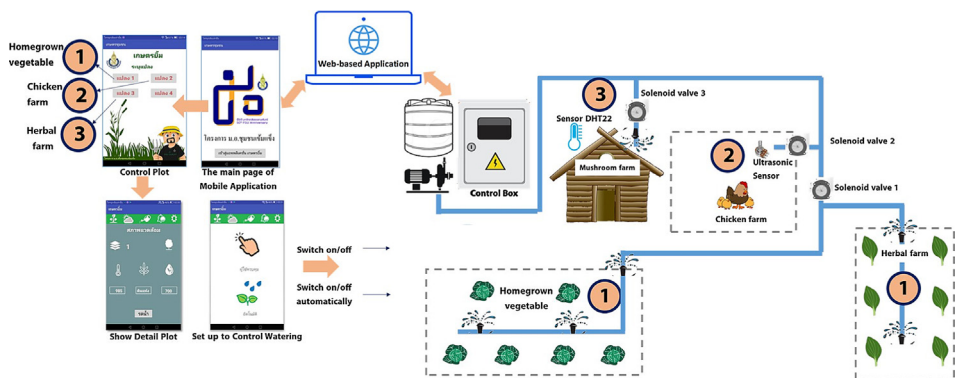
Homegrown vegetable
1
Chicken farm
2
Herbal farm
3
เกษตรยิ้ม
แปลง 1
แปลง 2
แปลง 3
แปลง 4
Control Plot
โครงการ ม.ศ.ชุมชนเข้มแข็ง
The main page of Mobile Application
Web-based Application
Control Box
3
Sensor DHT22
Solenoid valve 3
Mushroom farm
2
Ultrasonic Sensor
Chicken farm
Solenoid valve 2
Solenoid valve 1
Herbal farm
1
Homegrown vegetable
1
Show Detail Plot
Set up to Control Watering
Switch on/off
Switch on/off automatically